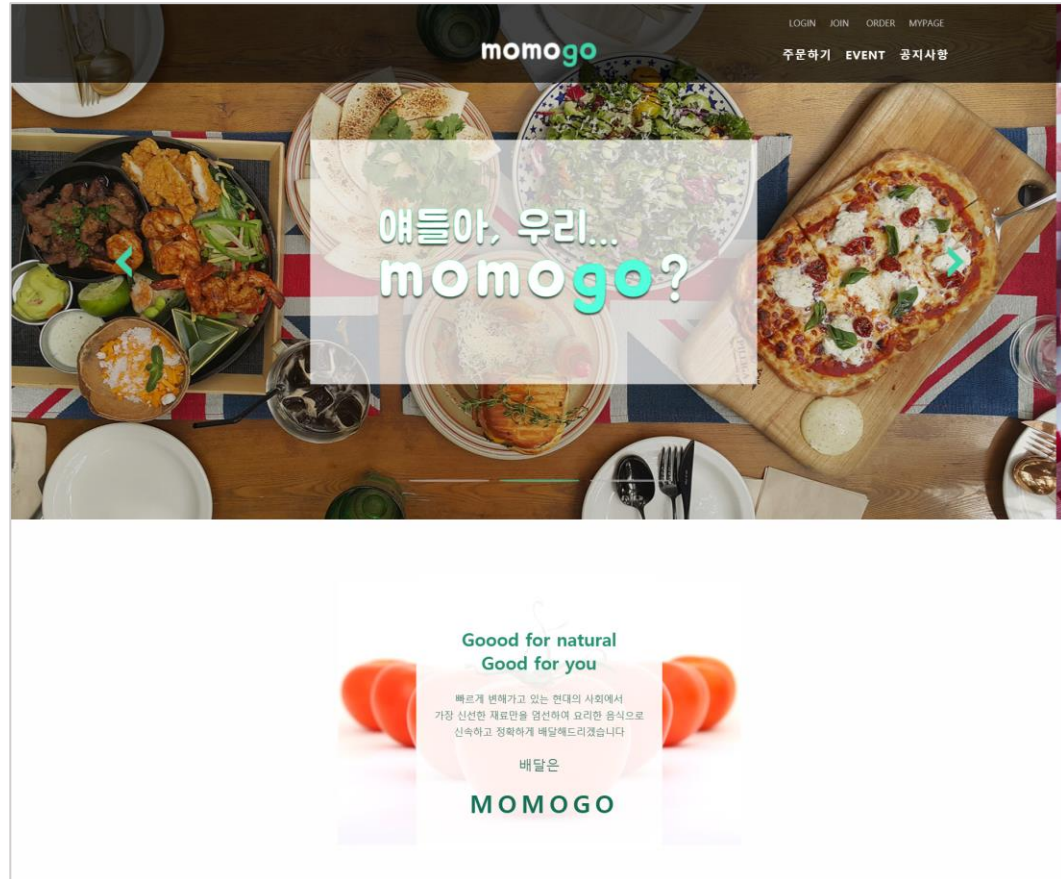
LOGIN JOIN ORDER MYPAGE

momogo

주문하기 EVENT 공지사항

얘들아, 우리...
momogo?

Goood for natural
Good for you

빠르게 변해가고 있는 현대의 사회에서
가장 신선한 재료만을 엄선하여 요리한 음식으로
신속하고 정확하게 배달해드리겠습니다

배달은

MOMOGO